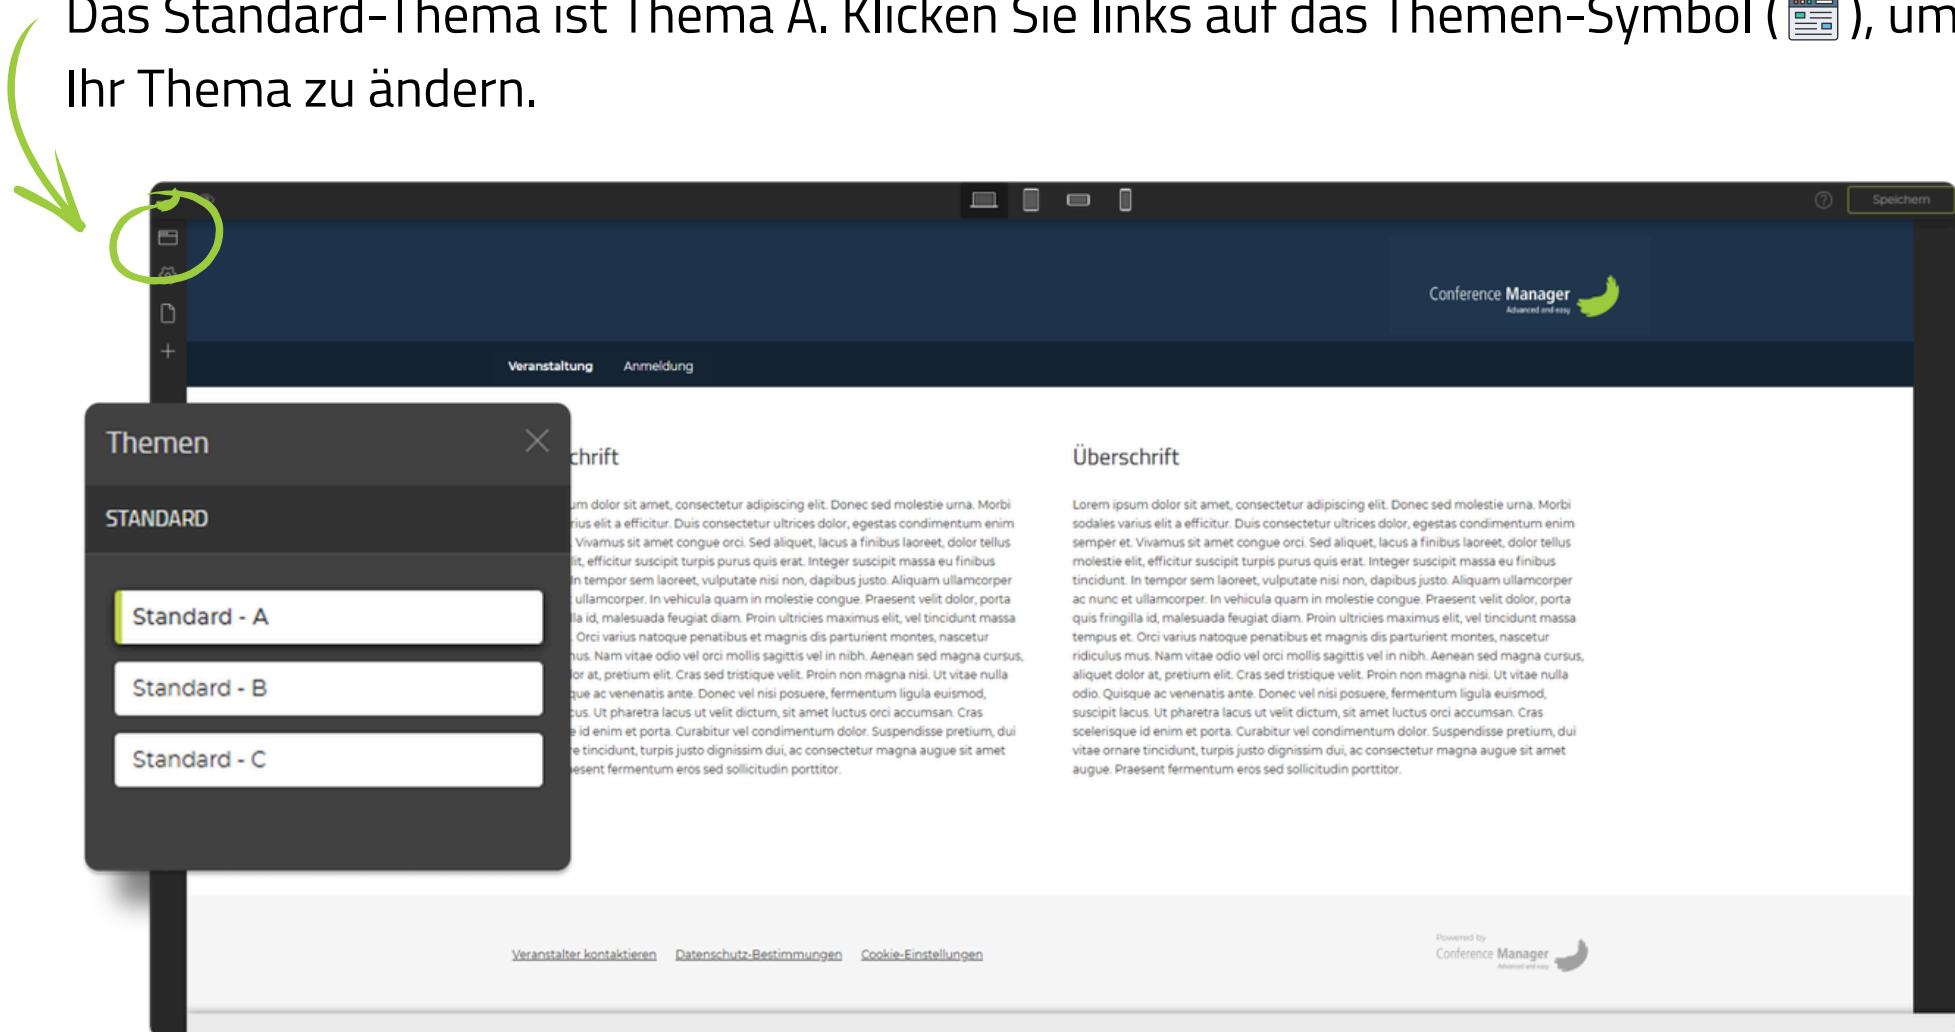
Das Standard-Thema ist Thema A. Klicken Sie links auf das Themen-Symbol ( ), um Ihr Thema zu ändern.

Speichern

Conference Manager
Advanced and easy

Veranstaltung Anmeldung

Themen

STANDARD

Standard - A

Standard - B

Standard - C

chrift

um dolor sit amet, consectetur adipiscing elit. Donec sed molestie urna. Morbi rius elit a efficitur. Duis consectetur ultrices dolor, egestas condimentum enim Vivamus sit amet congue orci. Sed aliquet, lacus a finibus laoreet, dolor tellus lit, efficitur suscipit turpis purus quis erat. Integer suscipit massa eu finibus In tempor sem laoreet, vulputate nisi non, dapibus justo. Aliquam ullamcorper ullamcorper. In vehicula quam in molestie congue. Praesent velit dolor, porta lla id, malesuada feugiat diam. Proin ultricies maximus elit, vel tincidunt massa Orci varius natoque penatibus et magnis dis parturient montes, nascetur mus. Nam vitae odio vel orci mollis sagittis vel in nibh. Aenean sed magna cursus, lor at, pretium elit. Cras sed tristique velit. Proin non magna nisi. Ut vitae nulla que ac venenatis ante. Donec vel nisi posuere, fermentum ligula euismod, cus. Ut pharetra lacus ut velit dictum, sit amet luctus orci accumsan. Cras e id enim et porta. Curabitur vel condimentum dolor. Suspendisse pretium, dui e tincidunt, turpis justo dignissim dui, ac consectetur magna augue sit amet esent fermentum eros sed sollicitudin porttitor.

Überschrift

Lorem ipsum dolor sit amet, consectetur adipiscing elit. Donec sed molestie urna. Morbi sodales varius elit a efficitur. Duis consectetur ultrices dolor, egestas condimentum enim semper et. Vivamus sit amet congue orci. Sed aliquet, lacus a finibus laoreet, dolor tellus molestie elit, efficitur suscipit turpis purus quis erat. Integer suscipit massa eu finibus tincidunt. In tempor sem laoreet, vulputate nisi non, dapibus justo. Aliquam ullamcorper ac nunc et ullamcorper. In vehicula quam in molestie congue. Praesent velit dolor, porta quis fringilla id, malesuada feugiat diam. Proin ultricies maximus elit, vel tincidunt massa tempus et. Orci varius natoque penatibus et magnis dis parturient montes, nascetur ridiculus mus. Nam vitae odio vel orci mollis sagittis vel in nibh. Aenean sed magna cursus, aliquet dolor at, pretium elit. Cras sed tristique velit. Proin non magna nisi. Ut vitae nulla odio. Quisque ac venenatis ante. Donec vel nisi posuere, fermentum ligula euismod, suscipit lacus. Ut pharetra lacus ut velit dictum, sit amet luctus orci accumsan. Cras scelerisque id enim et porta. Curabitur vel condimentum dolor. Suspendisse pretium, dui vitae ornare tincidunt, turpis justo dignissim dui, ac consectetur magna augue sit amet augue. Praesent fermentum eros sed sollicitudin porttitor.

Veranstalter kontaktieren Datenschutz-Bestimmungen Cookie-Einstellungen

Powered by
Conference Manager
Advanced and easy